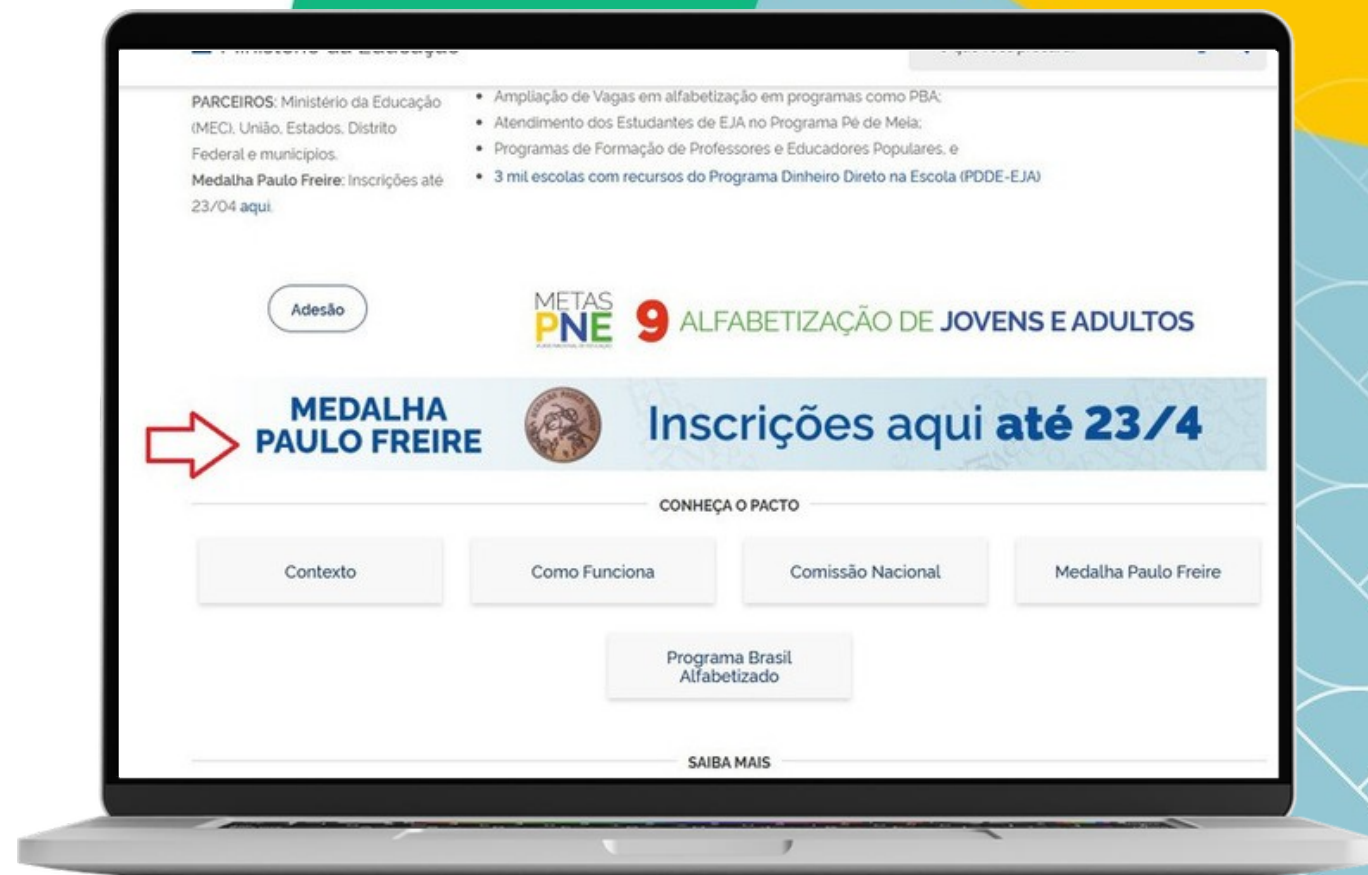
PARCEIROS: Ministério da Educação (MEC), União, Estados, Distrito Federal e municípios.
Medalha Paulo Freire: Inscrições até 23/04 aqui.

• Ampliação de Vagas em alfabetização em programas como PBA;
• Atendimento dos Estudantes de EJA no Programa Pé de Meia;
• Programas de Formação de Professores e Educadores Populares, e
• 3 mil escolas com recursos do Programa Dinheiro Direto na Escola (PDDE-EJA)

Adesão

METAS PNE 9 ALFABETIZAÇÃO DE JOVENS E ADULTOS

MEDALHA PAULO FREIRE Inscrições aqui até 23/4

CONHEÇA O PACTO

Contexto

Como Funciona

Comissão Nacional

Medalha Paulo Freire

Programa Brasil Alfabetizado

SAIBA MAIS